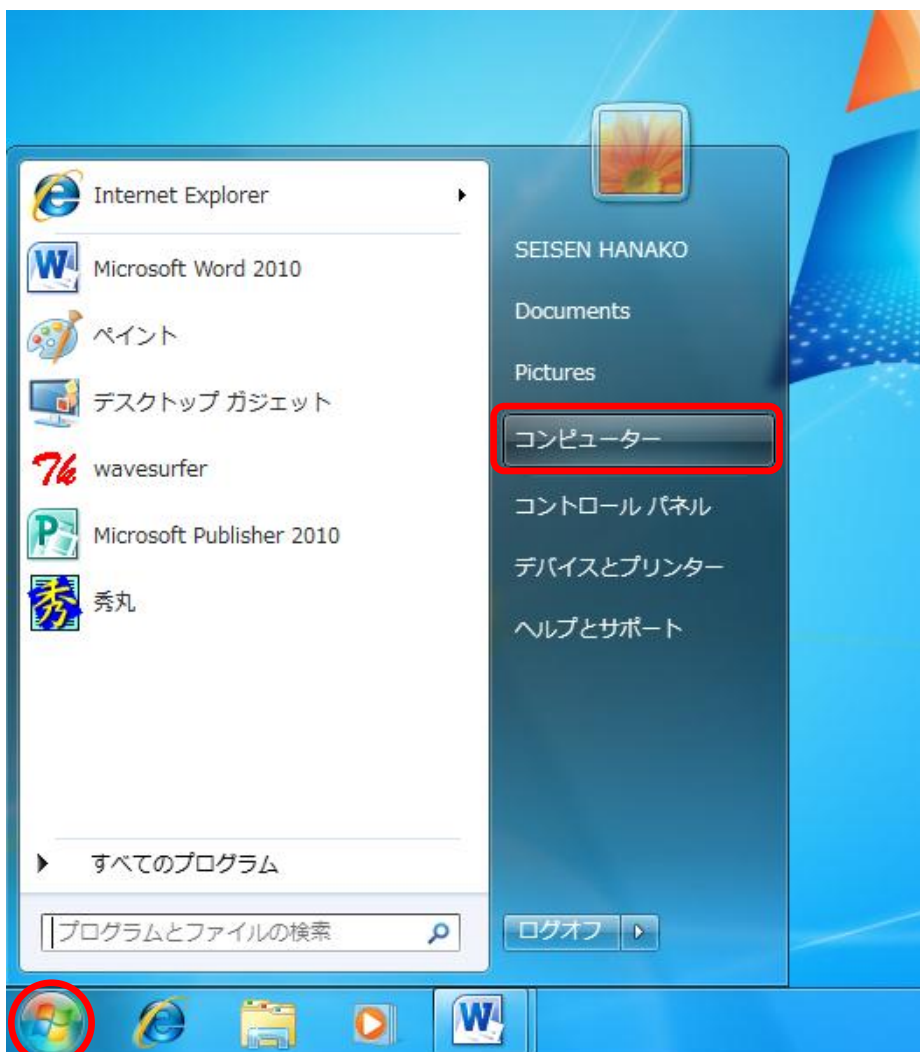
Internet Explorer

Microsoft Word 2010

ペイント

デスクトップ ガジェット

wavesurfer

Microsoft Publisher 2010

秀丸

すべてのプログラム

プログラムとファイルの検索

SEISEN HANAKO

Documents

Pictures

コンピューター

コントロール パネル

デバイスとプリンター

ヘルプとサポート

ログオフ